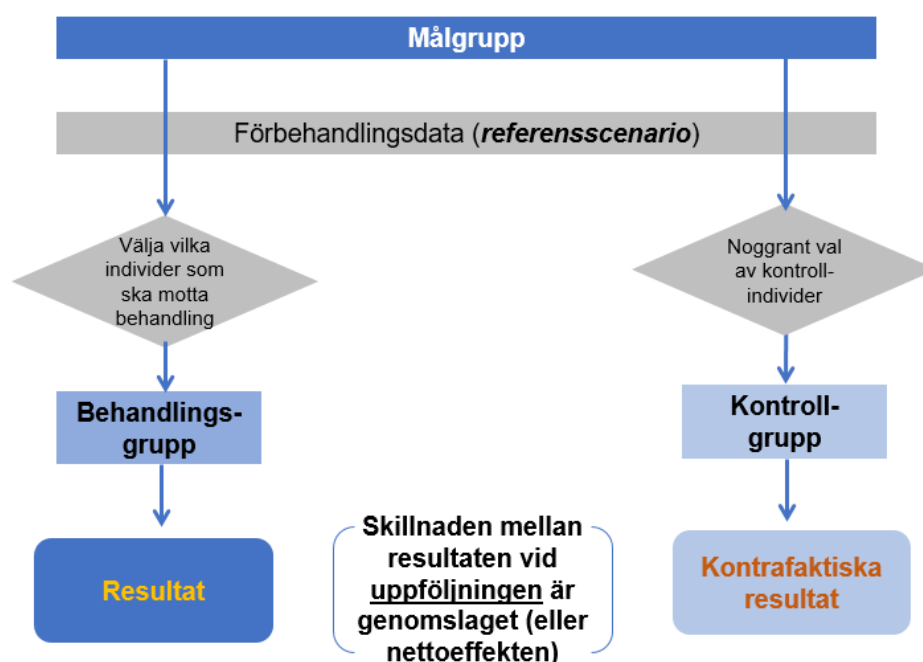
Målgrupp

Förbehandlingsdata (***referensscenario***)

Välja vilka individer som ska motta behandling

Noggrant val av kontroll-individer

Behandlings-grupp

Kontroll-grupp

Resultat

Skillnaden mellan resultaten vid uppföljningen är genomslaget (eller nettoeffekten)

Kontrafaktiska resultat